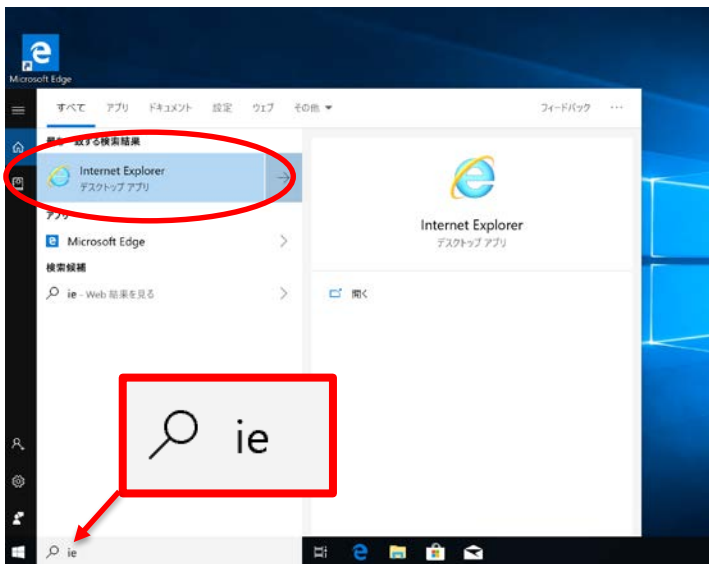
Microsoft Edge

すべて アプリ ドキュメント 設定 ウェブ その他 ▼ フィードバック ···

最も一致する検索結果

Internet Explorer
デスクトップ アプリ

アプリ

Microsoft Edge

検索候補

ie - Web 結果を見る

Internet Explorer
デスクトップ アプリ

開く

ie

ie